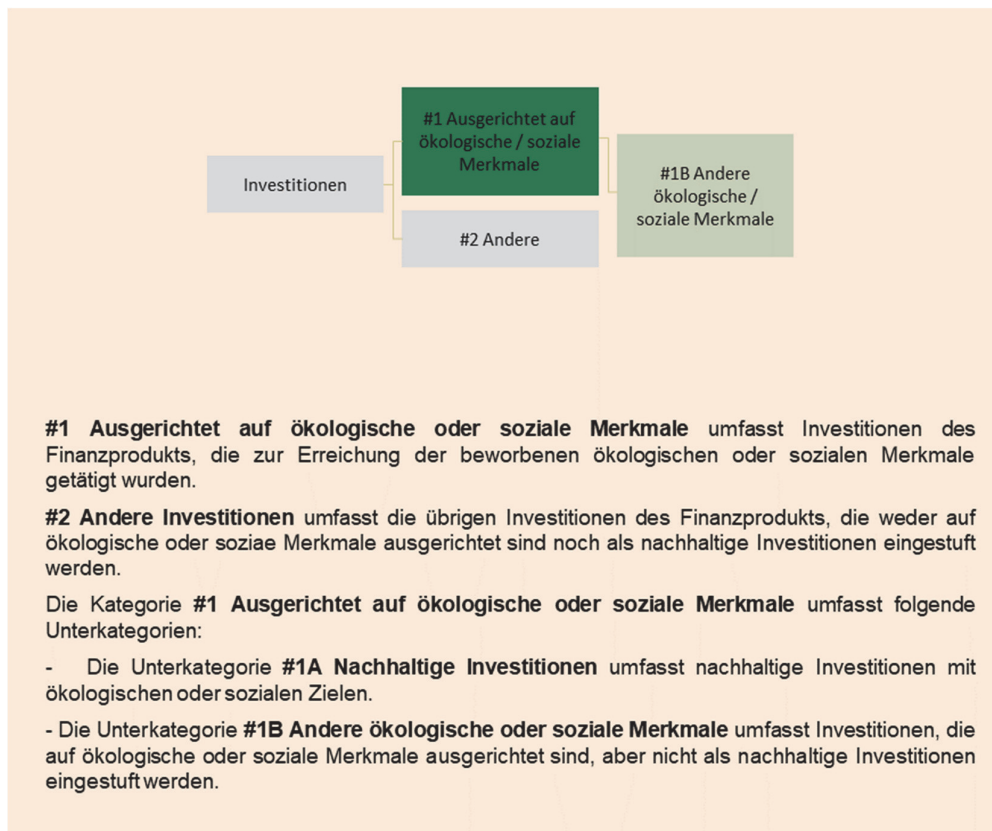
Investitionen

#1 Ausgerichtet auf ökologische / soziale Merkmale

#2 Andere

#1B Andere ökologische / soziale Merkmale

**#1 Ausgerichtet auf ökologische oder soziale Merkmale** umfasst Investitionen des Finanzprodukts, die zur Erreichung der beworbenen ökologischen oder sozialen Merkmale getätigt wurden.

**#2 Andere Investitionen** umfasst die übrigen Investitionen des Finanzprodukts, die weder auf ökologische oder soziae Merkmale ausgerichtet sind noch als nachhaltige Investitionen eingestuft werden.

Die Kategorie **#1 Ausgerichtet auf ökologische oder soziale Merkmale** umfasst folgende Unterkategorien:

- Die Unterkategorie **#1A Nachhaltige Investitionen** umfasst nachhaltige Investitionen mit ökologischen oder sozialen Zielen.

- Die Unterkategorie **#1B Andere ökologische oder soziale Merkmale** umfasst Investitionen, die auf ökologische oder soziale Merkmale ausgerichtet sind, aber nicht als nachhaltige Investitionen eingestuft werden.